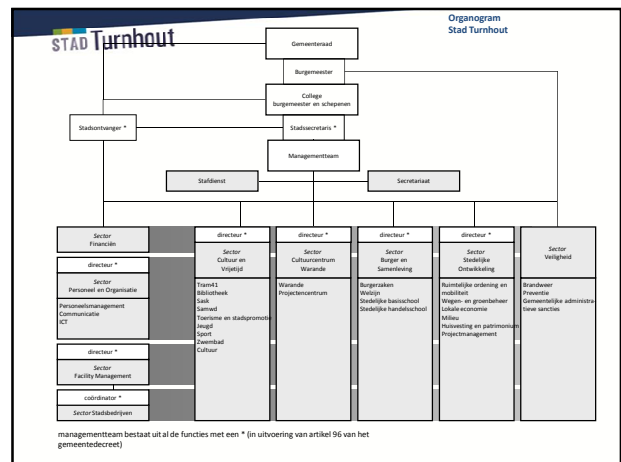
STAD Turnhout

Organogram
Stad Turnhout

Gemeenteraad

Burgemeester

College
burgemeester en schepenen

Stadsontvanger *

Stadssecretaris *

Managementteam

Stafdienst

Secretariaat

Sector
Financiën

directeur *

Sector
Personeel en Organisatie

Personeelsmanagement
Communicatie
ICT

directeur *

Sector
Facility Management

coördinator *

Sector Stadsbedrijven

directeur *

Sector
Cultuur en Vrijetijd

Tram41
Bibliotheek
Sask
Samwd
Toerisme en stadspromotie
Jeugd
Sport
Zwembad
Cultuur

directeur *

Sector
Cultuurcentrum Warande

Warande
Projectencentrum

directeur *

Sector
Burger en Samenleving

Burgerzaken
Welzijn
Stedelijke basisschool
Stedelijke handelsschool

directeur *

Sector
Stedelijke Ontwikkeling

Ruimtelijke ordening en mobiliteit
Wegen- en groenbeheer
Lokale economie
Milieu
Huisvesting en patrimonium
Projectmanagement

Sector
Veiligheid

Brandweer
Preventie
Gemeentelijke administratieve sancties

managementteam bestaat uit al de functies met een * (in uitvoering van artikel 96 van het gemeentedecreet)